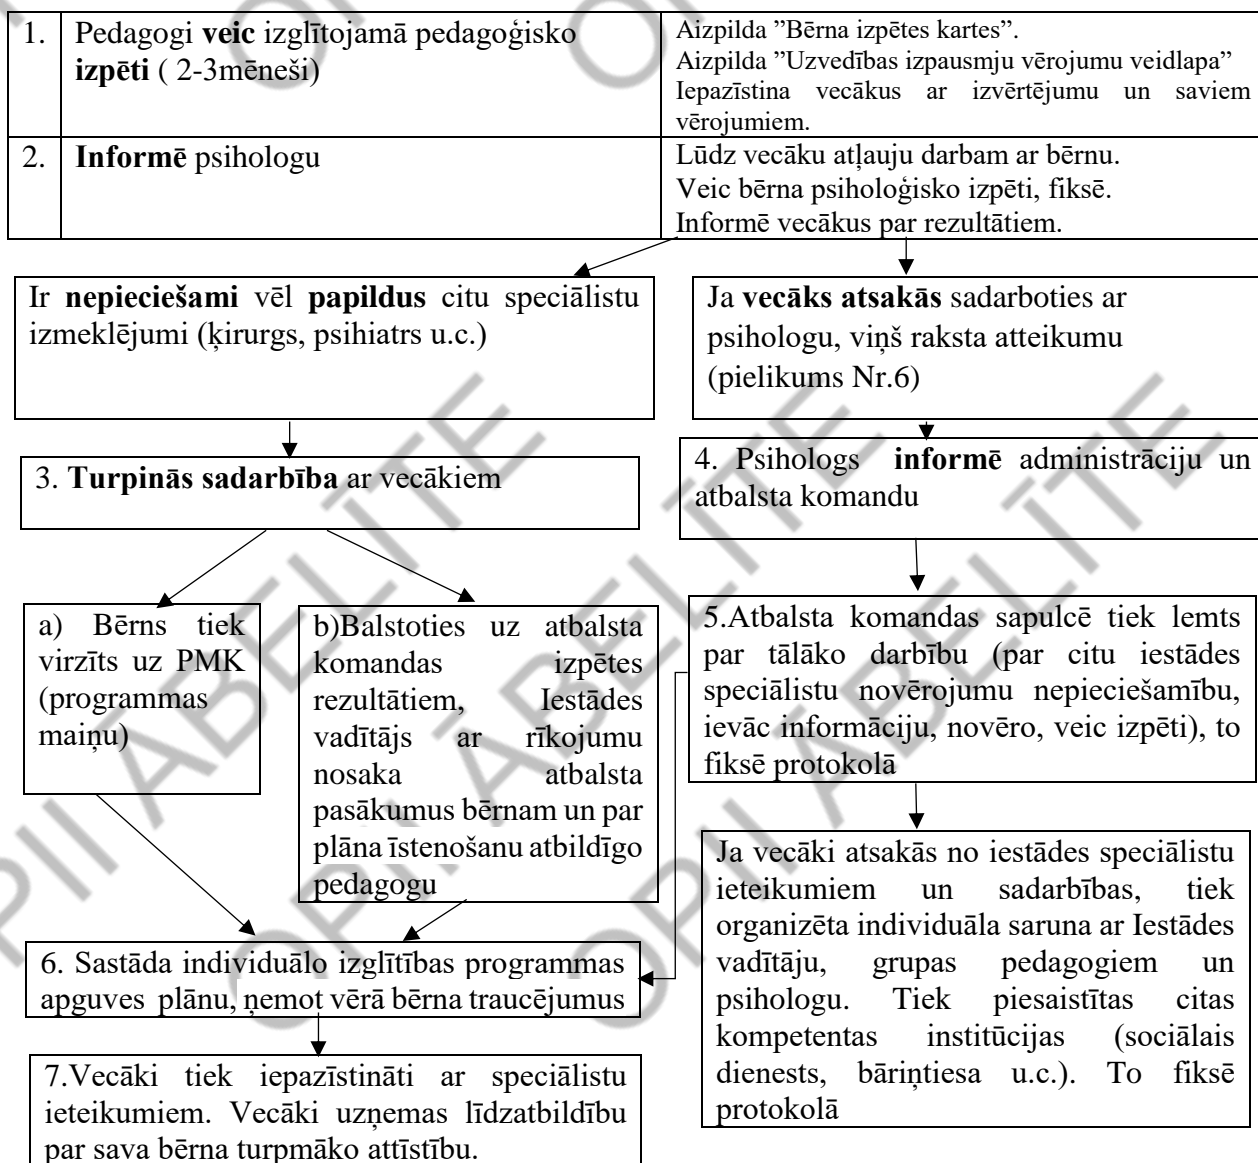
| 1. | Pedagogi **veic** izglītojamā pedagoģisko **izpēti** ( 2-3mēneši) | Aizpilda "Bērna izpētes kartes". Aizpilda "Uzvedības izpausmju vērojumu veidlapa" Iepazīstina vecākus ar izvērtējumu un saviem vērojumiem. |
|---|---|---|
| 2. | **Informē** psihologu | Lūdz vecāku atļauju darbam ar bērnu. Veic bērna psiholoģisko izpēti, fiksē. Informē vecākus par rezultātiem. |

Ir **nepieciešami** vēl **papildus** citu speciālistu izmeklējumi (ķirurgs, psihiatrs u.c.)

Ja **vecāks atsakās** sadarboties ar psihologu, viņš raksta atteikumu (pielikums Nr.6)

3. **Turpinās sadarbība** ar vecākiem

4. Psihologs **informē** administrāciju un atbalsta komandu

a) Bērns tiek virzīts uz PMK (programmas maiņu)

b)Balstoties uz atbalsta komandas izpētes rezultātiem, Iestādes vadītājs ar rīkojumu nosaka atbalsta pasākumus bērnam un par plāna īstenošanu atbildīgo pedagogu

5.Atbalsta komandas sapulcē tiek lemts par tālāko darbību (par citu iestādes speciālistu novērojumu nepieciešamību, ievāc informāciju, novēro, veic izpēti), to fiksē protokolā

Ja vecāki atsakās no iestādes speciālistu ieteikumiem un sadarbības, tiek organizēta individuāla saruna ar Iestādes vadītāju, grupas pedagogiem un psihologu. Tiek piesaistītas citas kompetentas institūcijas (sociālais dienests, bāriņtiesa u.c.). To fiksē protokolā

6. Sastāda individuālo izglītības programmas apguves plānu, ņemot vērā bērna traucējumus

7.Vecāki tiek iepazīstināti ar speciālistu ieteikumiem. Vecāki uzņemas līdzatbildību par sava bērna turpmāko attīstību.